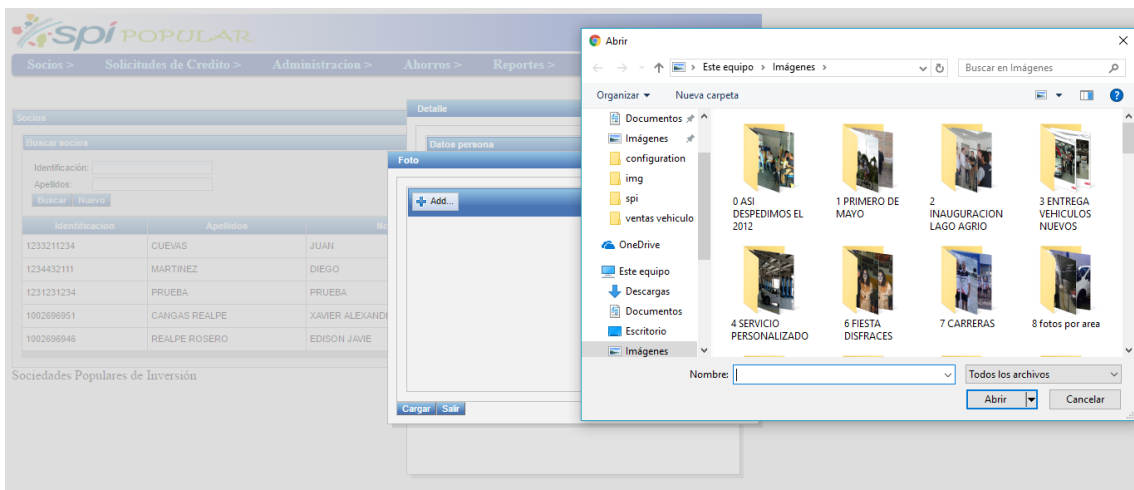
spi POPULAR

Socios > Solicitudes de Credito > Administracion > Ahorros > Reportes >

Socios

Buscar socios

Identificación:
Apellidos:
Buscar Nuevo

| Identificacion | Apellidos | No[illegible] |
|---|---|---|
| 1233211234 | CUEVAS | JUAN |
| 1234432111 | MARTINEZ | DIEGO |
| 1231231234 | PRUEBA | PRUEBA |
| 1002696951 | CANGAS REALPE | XAVIER ALEXAND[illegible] |
| 1002696946 | REALPE ROSERO | EDISON JAVIE |

Sociedades Populares de Inversión

Detalle

Datos persona

Foto

Add...

Cargar Salir

Abrir

Este equipo > Imágenes >

Buscar en Imágenes

Organizar ▾ Nueva carpeta

Documentos
Imágenes
configuration
img
spi
ventas vehiculo
OneDrive
Este equipo
Descargas
Documentos
Escritorio
Imágenes

0 ASI DESPEDIMOS EL 2012
1 PRIMERO DE MAYO
2 INAUGURACION LAGO AGRIO
3 ENTREGA VEHICULOS NUEVOS
4 SERVICIO PERSONALIZADO
6 FIESTA DISFRACES
7 CARRERAS
8 fotos por area

Nombre:
Todos los archivos
Abrir
Cancelar